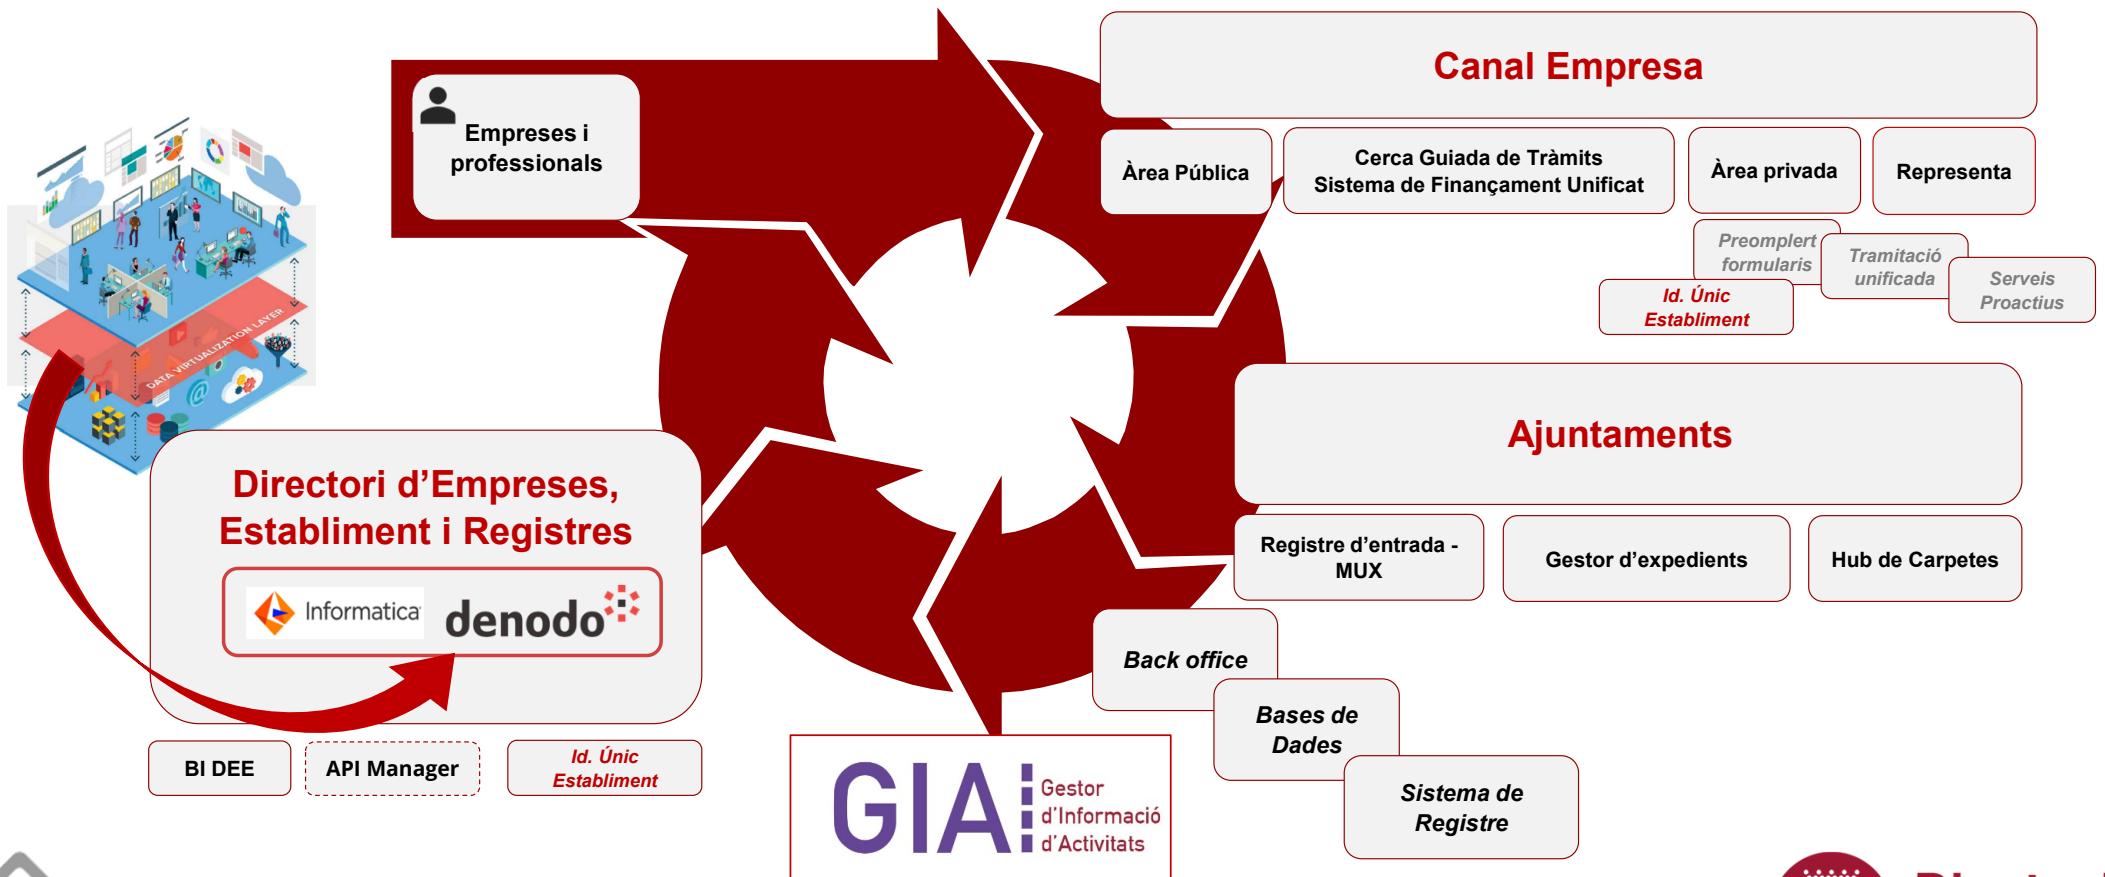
Empreses i professionals

Canal Empresa

Àrea Pública

Cerca Guiada de Tràmits
Sistema de Finançament Unificat

Àrea privada

Representa

Preomplert formularis

Tramitació unificada

Serveis Proactius

Id. Únic Establiment

DATA VIRTUALIZATION LAYER

Ajuntaments

Directori d'Empreses, Establiment i Registres

Informatica

denodo

Registre d'entrada - MUX

Gestor d'expedients

Hub de Carpetes

Back office

Bases de Dades

Sistema de Registre

BI DEE

API Manager

Id. Únic Establiment

GIA Gestor d'Informació d'Activitats